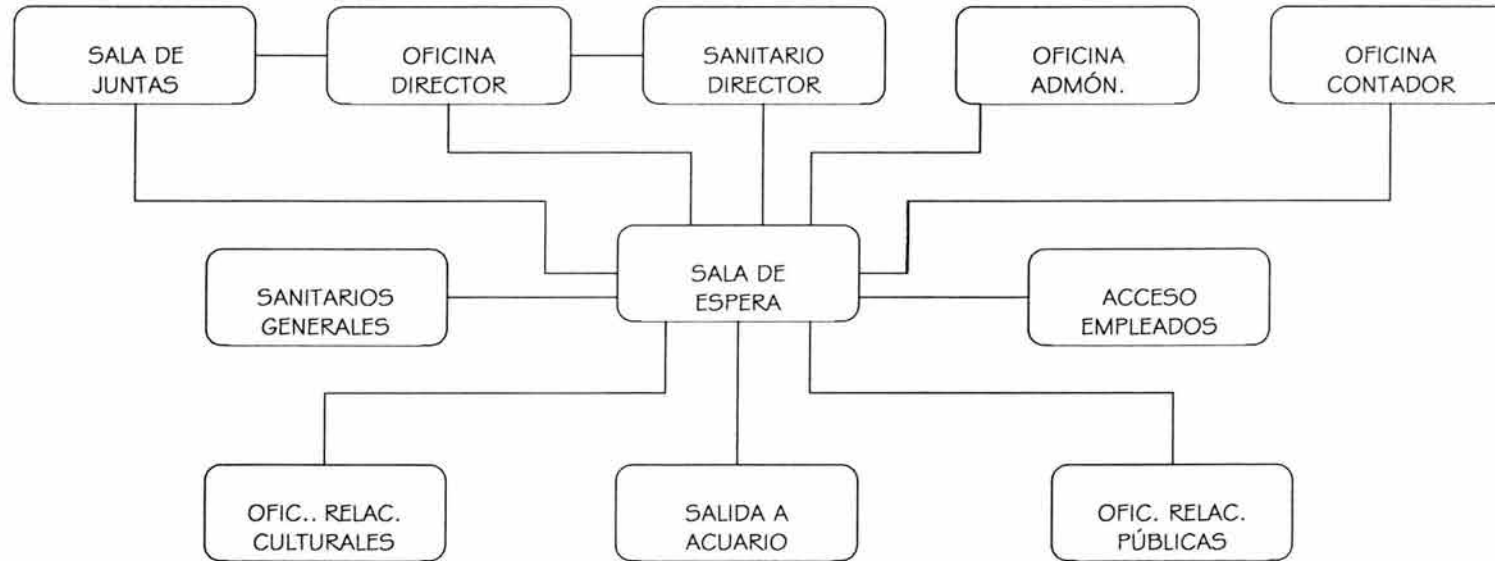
SALA DE JUNTAS

OFICINA DIRECTOR

SANITARIO DIRECTOR

OFICINA ADMÓN.

OFICINA CONTADOR

SANITARIOS GENERALES

SALA DE ESPERA

ACCESO EMPLEADOS

OFIC.. RELAC. CULTURALES

SALIDA A ACUARIO

OFIC. RELAC. PÚBLICAS